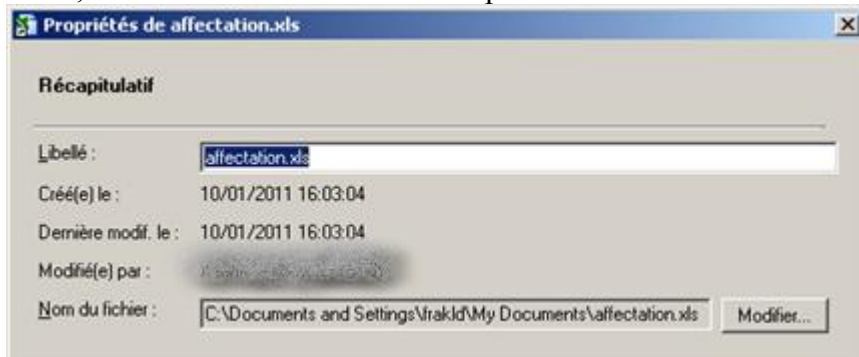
Propriétés de affectation.xls

Récapitulatif

Libellé : affectation.xls

Créé(e) le : 10/01/2011 16:03:04

Dernière modif. le : 10/01/2011 16:03:04

Modifié(e) par : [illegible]

Nom du fichier : C:\Documents and Settings\frakld\My Documents\affectation.xls

Modifier...